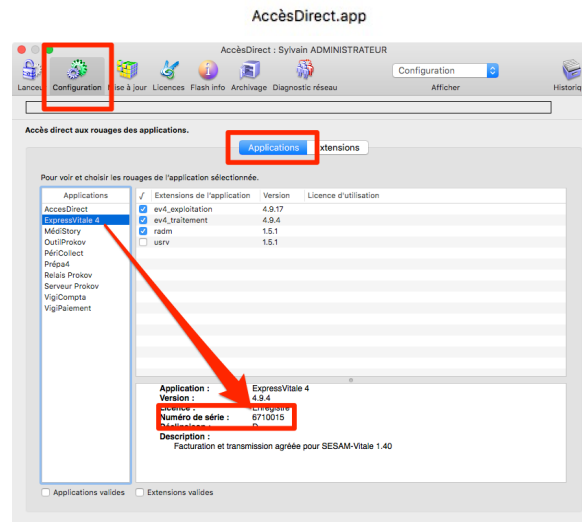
AccèsDirect.app

AccèsDirect : Sylvain ADMINISTRATEUR

Lanceur Configuration Mise à jour Licences Flash info Archivage Diagnostic réseau Configuration Afficher Historique

Accès direct aux rouages des applications.

Applications Extensions

Pour voir et choisir les rouages de l'application sélectionnée.

| Applications |
|---|
| AccesDirect |
| ExpressVitale 4 |
| MédiStory |
| OutilProkov |
| PériCollect |
| Prépa4 |
| Relais Prokov |
| Serveur Prokov |
| VigiCompta |
| VigiPaiement |

| √ | Extensions de l'application | Version | Licence d'utilisation |
|---|---|---|---|
| ☑ | ev4_exploitation | 4.9.17 | |
| ☑ | ev4_traitement | 4.9.4 | |
| ☑ | radm | 1.5.1 | |
| ☐ | usrv | 1.5.1 | |

Application : ExpressVitale 4
Version : 4.9.4
Licence : Enregistré
Numéro de série : 6710015
Réalisation : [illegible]
Description :
Facturation et transmission agréée pour SESAM-Vitale 1.40

Applications valides Extensions valides